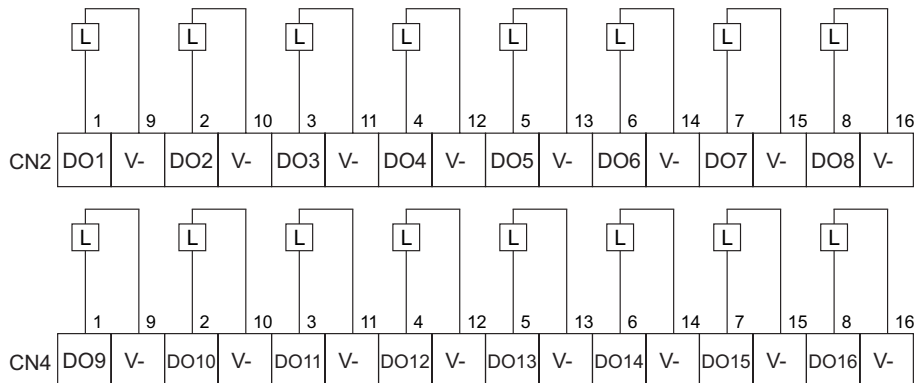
L L L L L L L L

1 9 2 10 3 11 4 12 5 13 6 14 7 15 8 16

CN2 DO1 V- DO2 V- DO3 V- DO4 V- DO5 V- DO6 V- DO7 V- DO8 V-

L L L L L L L L

1 9 2 10 3 11 4 12 5 13 6 14 7 15 8 16

CN4 DO9 V- DO10 V- DO11 V- DO12 V- DO13 V- DO14 V- DO15 V- DO16 V-